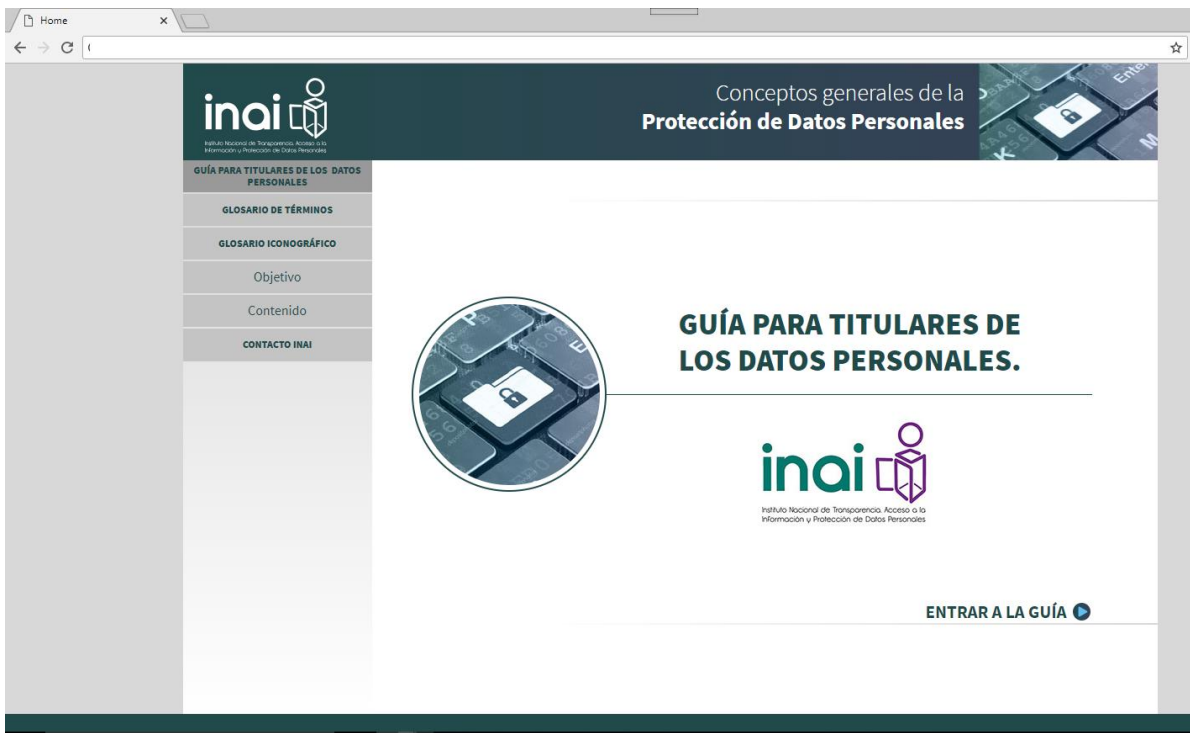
Home ×

inai
Instituto Nacional de Transparencia, Acceso a la Información y Protección de Datos Personales

Conceptos generales de la
Protección de Datos Personales

GUÍA PARA TITULARES DE LOS DATOS PERSONALES
GLOSARIO DE TÉRMINOS
GLOSARIO ICONOGRÁFICO
Objetivo
Contenido
CONTACTO INAI

GUÍA PARA TITULARES DE LOS DATOS PERSONALES.

inai
Instituto Nacional de Transparencia, Acceso a la Información y Protección de Datos Personales

ENTRAR A LA GUÍA